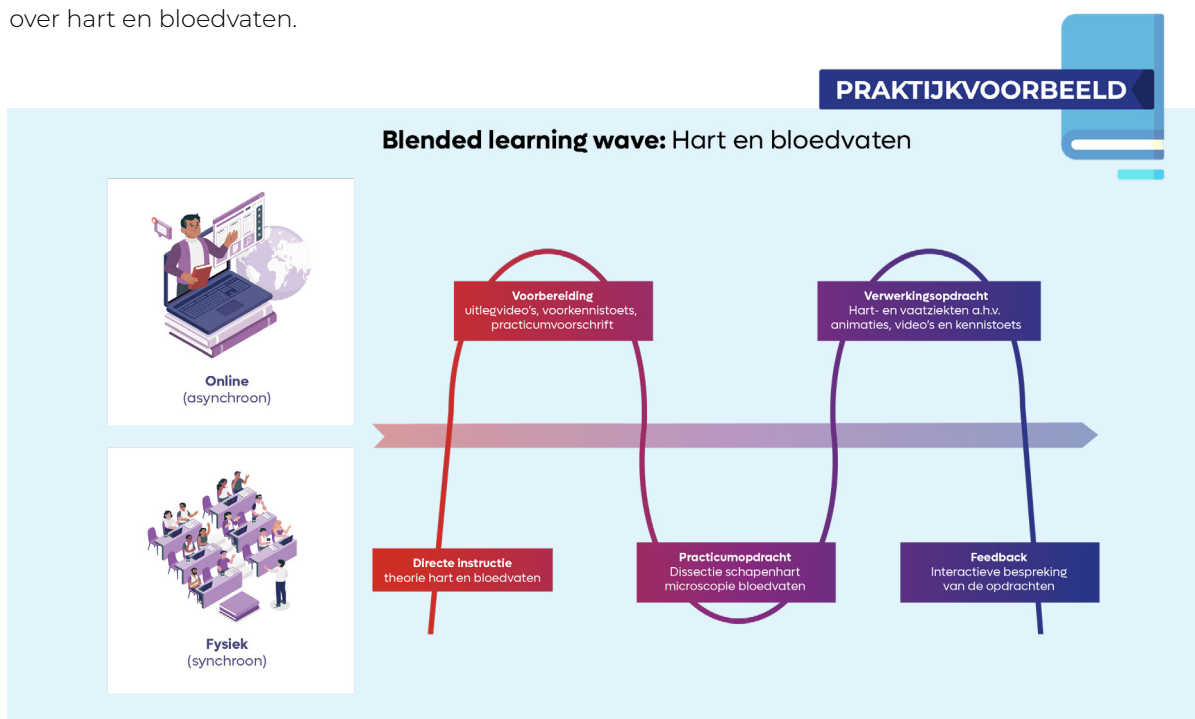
over hart en bloedvaten.

PRAKTIJKVOORBEELD

**Blended learning wave:** Hart en bloedvaten

Online
(asynchroon)

Fysiek
(synchroon)

Voorbereiding
uitlegvideo's, voorkennistoets, practicumvoorschrift

Verwerkingsopdracht
Hart- en vaatziekten a.h.v. animaties, video's en kennistoets

Directe instructie
theorie hart en bloedvaten

Practicumopdracht
Dissectie schapenhart
microscopie bloedvaten

Feedback
Interactieve bespreking van de opdrachten